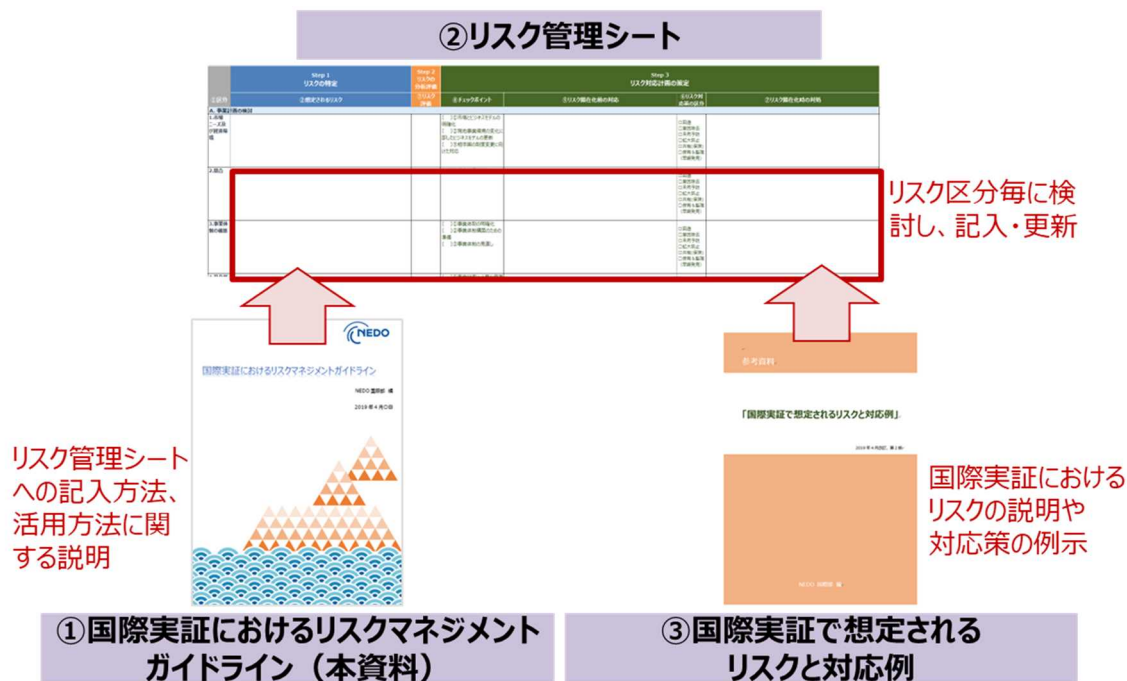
②リスク管理シート

Step 1
リスクの特定

Step 2
リスクの分析評価

Step 3
リスク対応計画の策定

①区分

②想定されるリスク

③リスク評価

④チェックポイント

⑤リスク顕在化前の対応

⑥リスク対応後の評価

⑦リスク顕在化時の対応

A. 事業計画の検討

1.市場ニーズがなく...

2.競合

3.事業環境の変化

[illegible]

リスク区分毎に検討し、記入・更新

NEDO

国際実証におけるリスクマネジメントガイドライン

NEDO 国際部 編

2019 年 4 月 0 版

参考資料

「国際実証で想定されるリスクと対応例」

2019 年 4 月改訂、第 2 版

NEDO 国際部 編

リスク管理シートへの記入方法、活用方法に関する説明

国際実証におけるリスクの説明や対応策の例示

①国際実証におけるリスクマネジメントガイドライン（本資料）

③国際実証で想定されるリスクと対応例